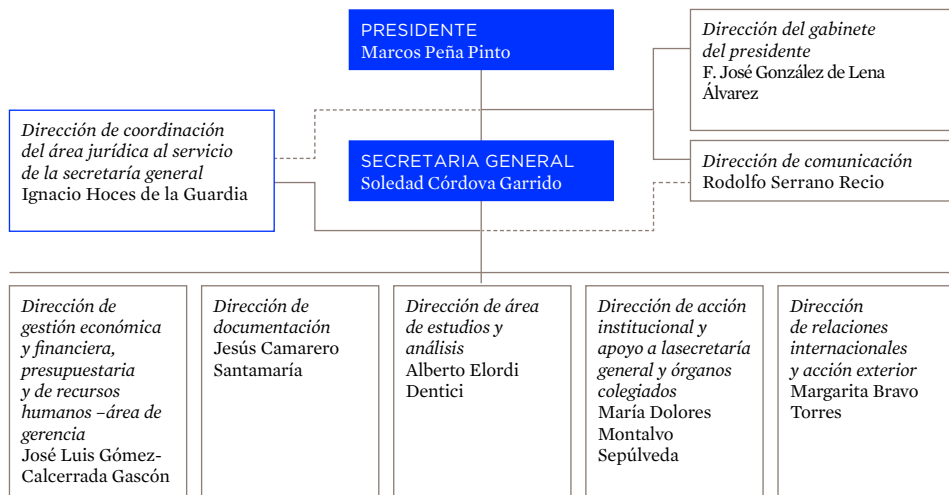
PRESIDENTE
Marcos Peña Pinto

*Dirección del gabinete del presidente*
F. José González de Lena Álvarez

*Dirección de coordinación del área jurídica al servicio de la secretaría general*
Ignacio Hoces de la Guardia

SECRETARIA GENERAL
Soledad Córdova Garrido

*Dirección de comunicación*
Rodolfo Serrano Recio

*Dirección de gestión económica y financiera, presupuestaria y de recursos humanos –área de gerencia*
José Luis Gómez-Calcerrada Gascón

*Dirección de documentación*
Jesús Camarero Santamaría

*Dirección de área de estudios y análisis*
Alberto Elordi Dentici

*Dirección de acción institucional y apoyo a lasecretaría general y órganos colegiados*
María Dolores Montalvo Sepúlveda

*Dirección de relaciones internacionales y acción exterior*
Margarita Bravo Torres